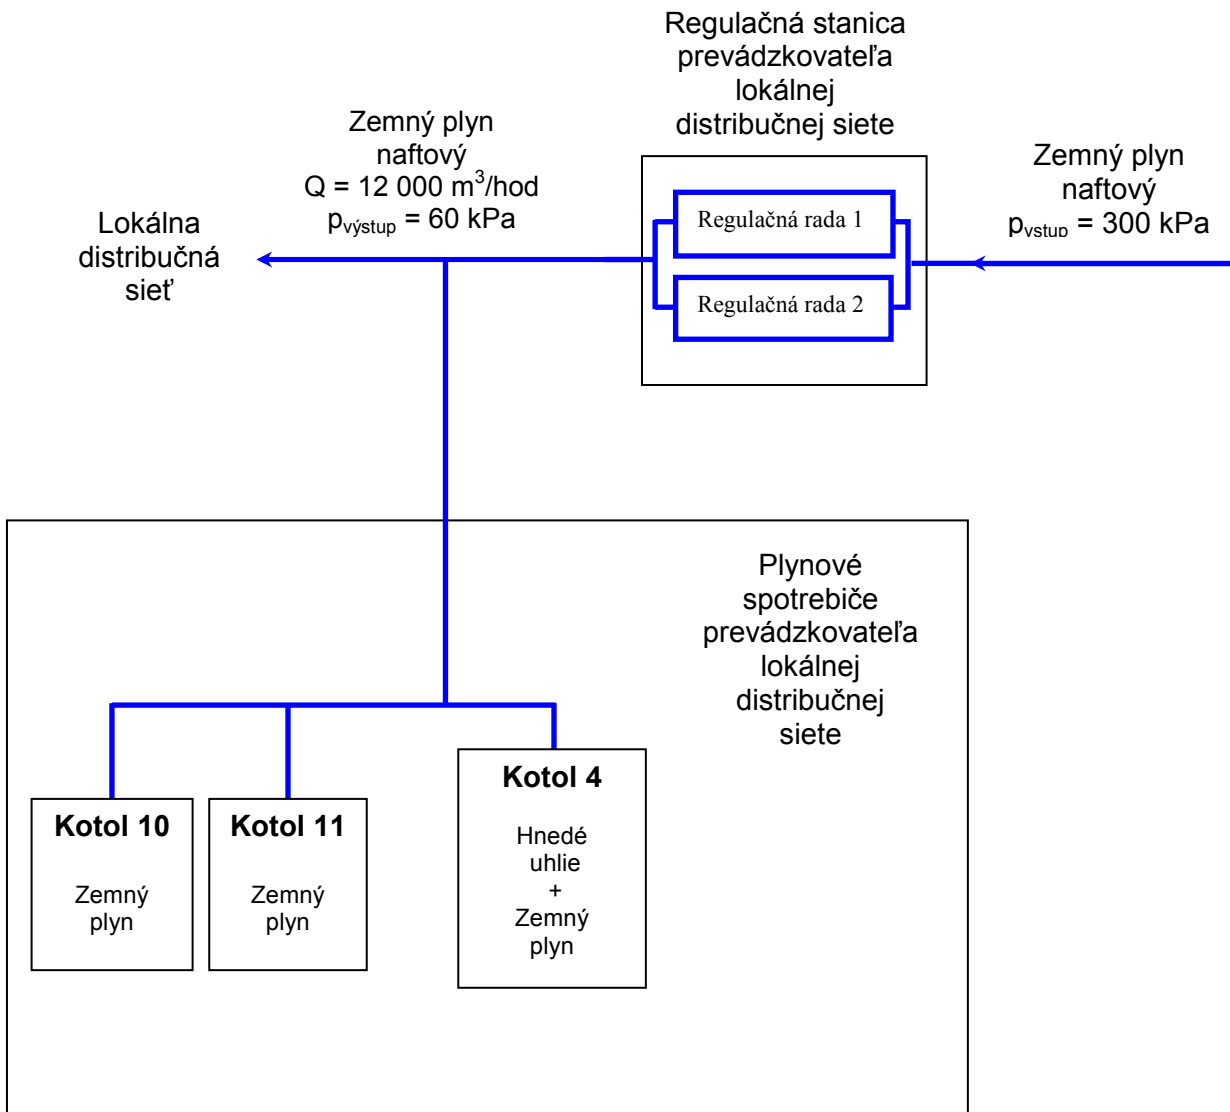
Regulačná stanica prevádzkovateľa lokálnej distribučnej siete

Zemný plyn naftový
Q = 12 000 m$^3$/hod
$p_{výstup}$ = 60 kPa

Zemný plyn naftový
$p_{vstup}$ = 300 kPa

Lokálna distribučná sieť

Regulačná rada 1

Regulačná rada 2

Plynové spotrebiče prevádzkovateľa lokálnej distribučnej siete

Kotol 4
Hnedé uhlie
+
Zemný plyn

Kotol 10
Zemný plyn

Kotol 11
Zemný plyn